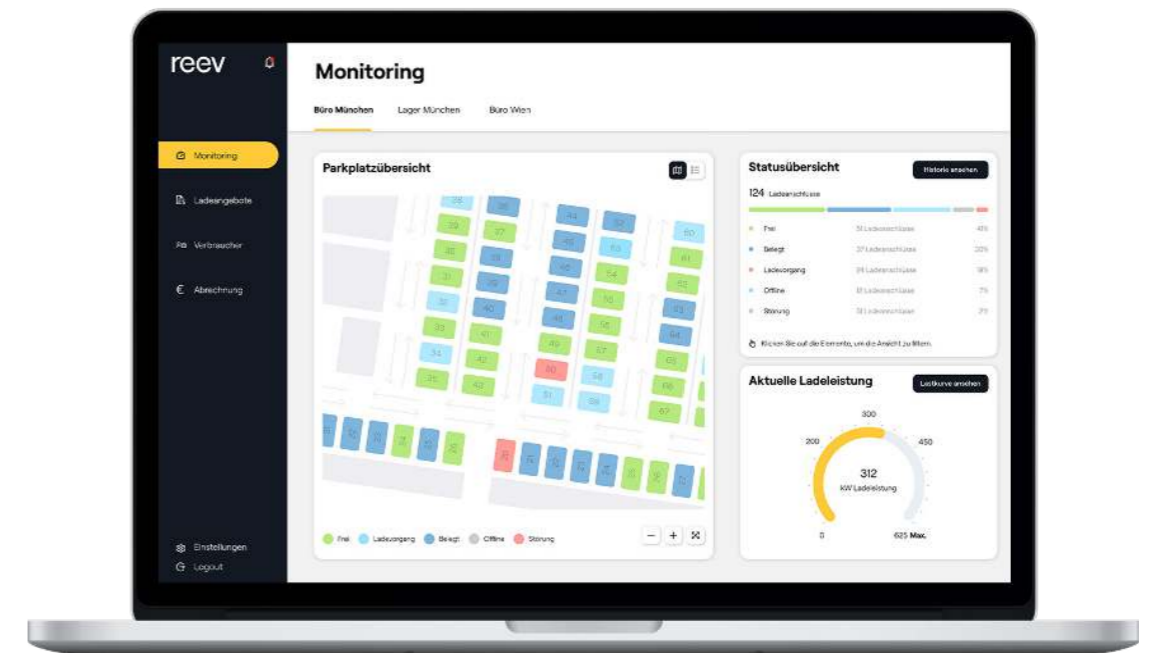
reev

Monitoring

Ladeangebote

Verbraucher

€ Abrechnung

Einstellungen

Logout

Monitoring

Büro München Lager München Büro Wien

Parkplatzübersicht

38 36 44 52 39 37 45 53 60 38 46 54 61 31 39 47 55 62 32 40 48 56 63 33 41 49 57 64 34 42 50 58 65 35 43 51 59 66 67

Frei Ladevorgang Belegt Offline Störung

Statusübersicht

Historie ansehen

124 Ladeanschlüsse

| | | |
|---|---|---|
| Frei | 51 Ladeanschlüsse | 41% |
| Belegt | 37 Ladeanschlüsse | 30% |
| Ladevorgang | 24 Ladeanschlüsse | 19% |
| Offline | 8 Ladeanschlüsse | 7% |
| Störung | 3 Ladeanschlüsse | 3% |

Klicken Sie auf die Elemente, um die Ansicht zu filtern.

Aktuelle Ladeleistung

Lastkurve ansehen

300
200 450
312
kW Ladeleistung
0 625 Max.